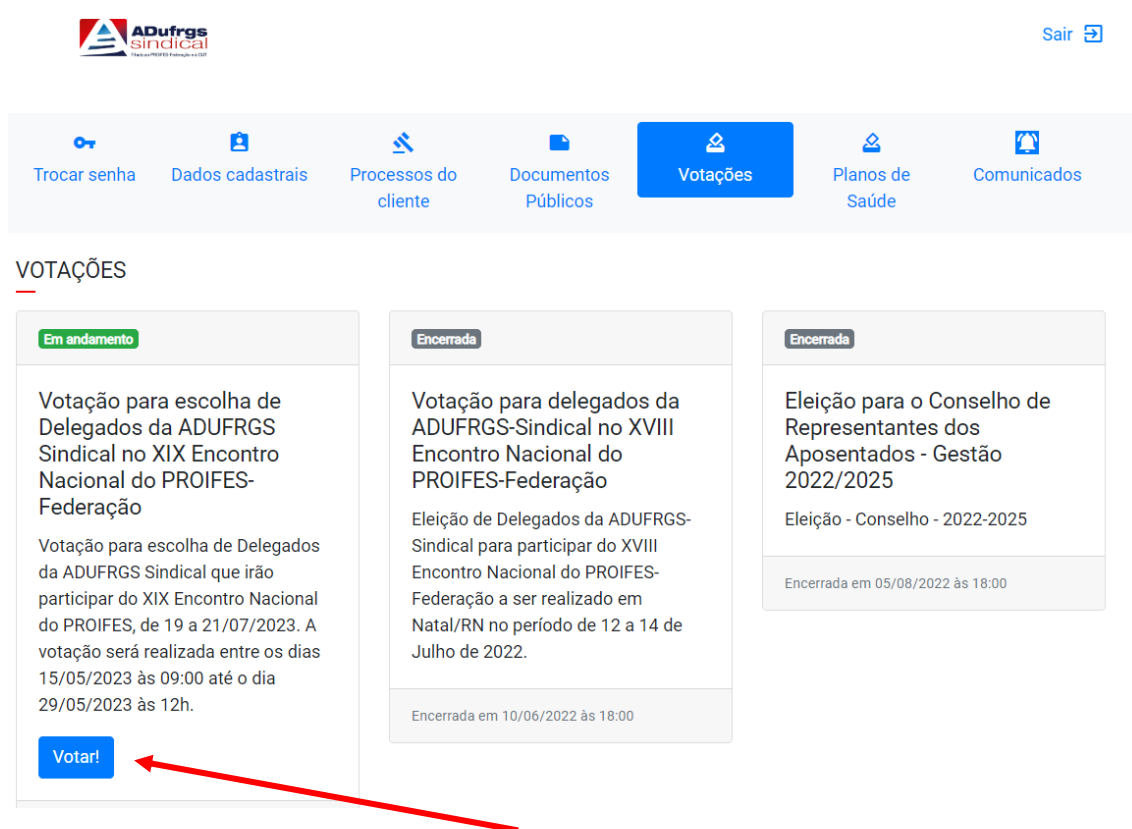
ADufrgs sindical
Filiado ao PROIFES Federação e à CUT

Sair

Trocar senha
Dados cadastrais
Processos do cliente
Documentos Públicos
Votações
Planos de Saúde
Comunicados

VOTAÇÕES

Em andamento

Votação para escolha de Delegados da ADUFRGS Sindical no XIX Encontro Nacional do PROIFES-Federação

Votação para escolha de Delegados da ADUFRGS Sindical que irão participar do XIX Encontro Nacional do PROIFES, de 19 a 21/07/2023. A votação será realizada entre os dias 15/05/2023 às 09:00 até o dia 29/05/2023 às 12h.

Votar!

Encerrada

Votação para delegados da ADUFRGS-Sindical no XVIII Encontro Nacional do PROIFES-Federação

Eleição de Delegados da ADUFRGS-Sindical para participar do XVIII Encontro Nacional do PROIFES-Federação a ser realizado em Natal/RN no período de 12 a 14 de Julho de 2022.

Encerrada em 10/06/2022 às 18:00

Encerrada

Eleição para o Conselho de Representantes dos Aposentados - Gestão 2022/2025

Eleição - Conselho - 2022-2025

Encerrada em 05/08/2022 às 18:00